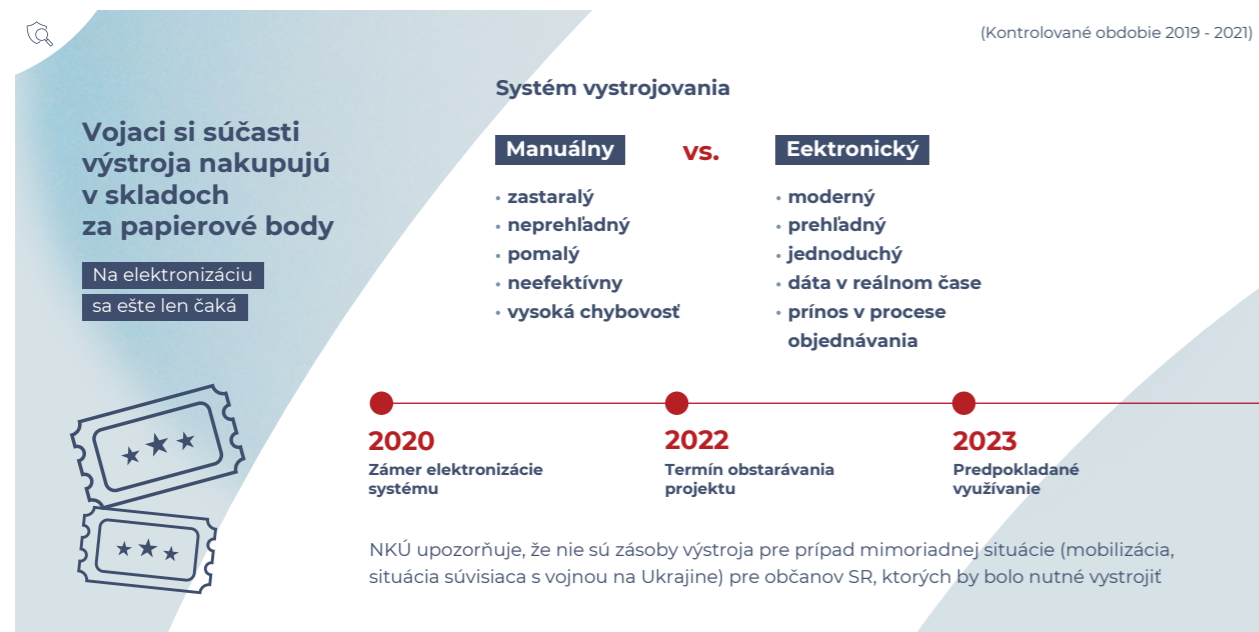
(Kontrolované obdobie 2019 - 2021)

Vojaci si súčasti výstroja nakupujú v skladoch za papierové body

Na elektronizáciu sa ešte len čaká

Systém vystrojovania

Manuálny vs. Eektronický

• zastaralý
• neprehľadný
• pomalý
• neefektívny
• vysoká chybovosť

• moderný
• prehľadný
• jednoduchý
• dáta v reálnom čase
• prínos v procese objednávania

2020
Zámer elektronizácie systému

2022
Termín obstarávania projektu

2023
Predpokladané využívanie

NKÚ upozorňuje, že nie sú zásoby výstroja pre prípad mimoriadnej situácie (mobilizácia, situácia súvisiaca s vojnou na Ukrajine) pre občanov SR, ktorých by bolo nutné vystrojiť